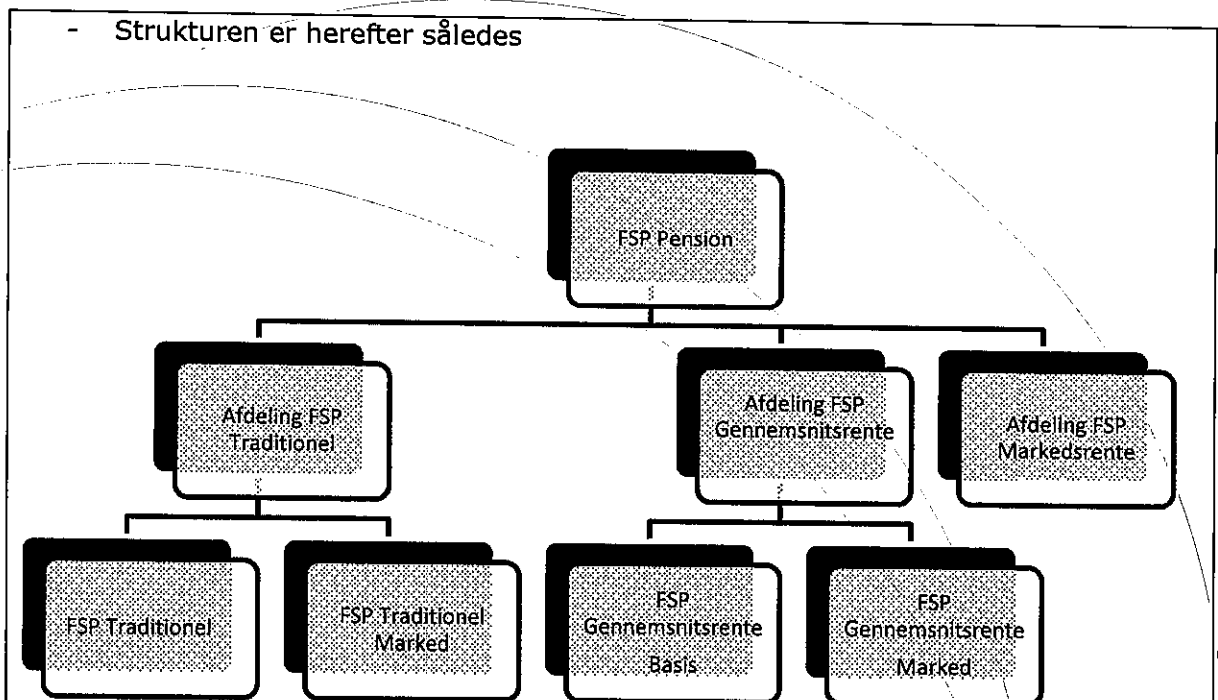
- Strukturen er herefter således

FSP Pension

Afdeling FSP Traditionel

Afdeling FSP Gennemsnitsrente

Afdeling FSP Markedsrente

FSP Traditionel

FSP Traditionel Marked

FSP Gennemsnitsrente Basis

FSP Gennemsnitsrente Marked